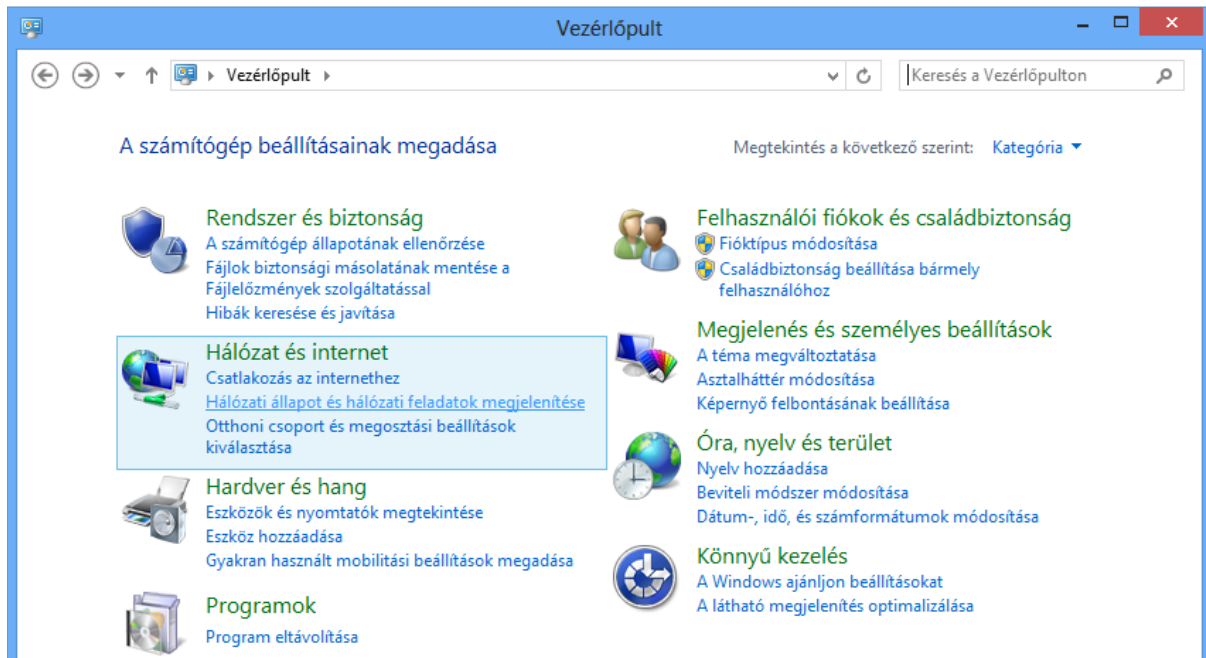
Vezérlőpult

Vezérlőpult

Keresés a Vezérlőpulton

A számítógép beállításainak megadása

Megtekintés a következő szerint: Kategória

Rendszer és biztonság
A számítógép állapotának ellenőrzése
Fájlok biztonsági másolatának mentése a Fájlelőzmények szolgáltatással
Hibák keresése és javítása

Hálózat és internet
Csatlakozás az internethez
Hálózati állapot és hálózati feladatok megjelenítése
Otthoni csoport és megosztási beállítások kiválasztása

Hardver és hang
Eszközök és nyomtatók megtekintése
Eszköz hozzáadása
Gyakran használt mobilitási beállítások megadása

Programok
Program eltávolítása

Felhasználói fiókok és családbiztonság
Fióktípus módosítása
Családbiztonság beállítása bármely felhasználóhoz

Megjelenés és személyes beállítások
A téma megváltoztatása
Asztalháttér módosítása
Képernyő felbontásának beállítása

Óra, nyelv és terület
Nyelv hozzáadása
Beviteli módszer módosítása
Dátum-, idő, és számformátumok módosítása

Könnyű kezelés
A Windows ajánljon beállításokat
A látható megjelenítés optimalizálása